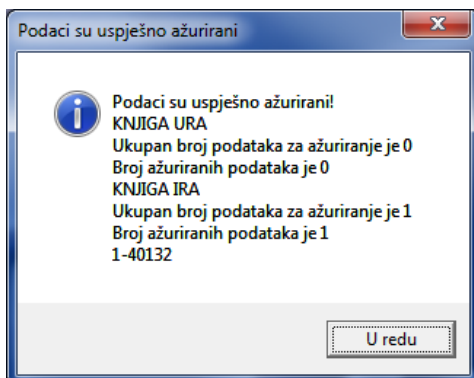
Podaci su uspješno ažurirani

Podaci su uspješno ažurirani!
KNJIGA URA
Ukupan broj podataka za ažuriranje je 0
Broj ažuriranih podataka je 0
KNJIGA IRA
Ukupan broj podataka za ažuriranje je 1
Broj ažuriranih podataka je 1
1-40132

U redu